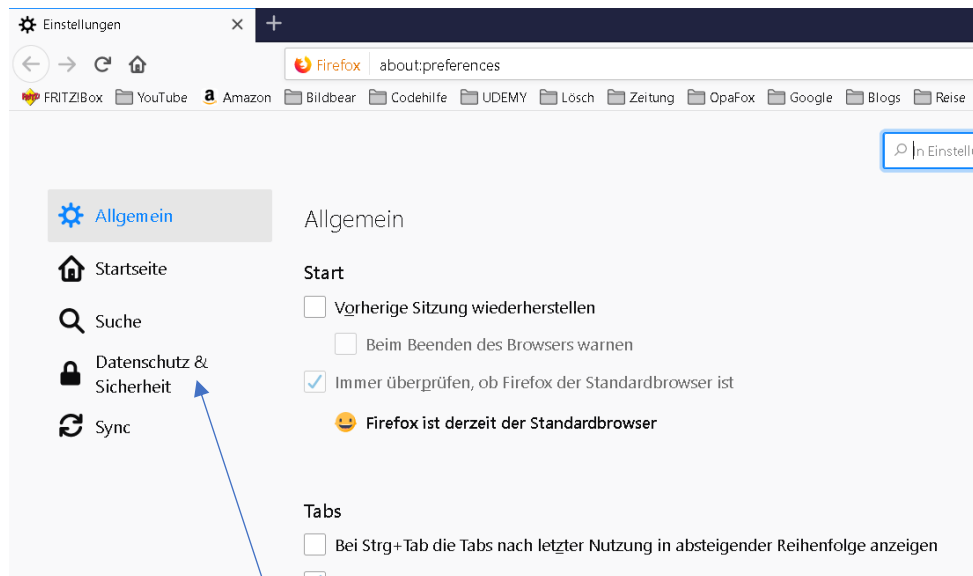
Einstellungen ×
+

Firefox about:preferences

FRITZ!Box YouTube Amazon Bildbear Codehilfe UDEMY Lösch Zeitung OpaFox Google Blogs Reise

In Einstell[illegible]

Allgemein
Startseite
Suche
Datenschutz & Sicherheit
Sync

Allgemein

Start

Vorherige Sitzung wiederherstellen

Beim Beenden des Browsers warnen

Immer überprüfen, ob Firefox der Standardbrowser ist

Firefox ist derzeit der Standardbrowser

Tabs

Bei Strg+Tab die Tabs nach letzter Nutzung in absteigender Reihenfolge anzeigen